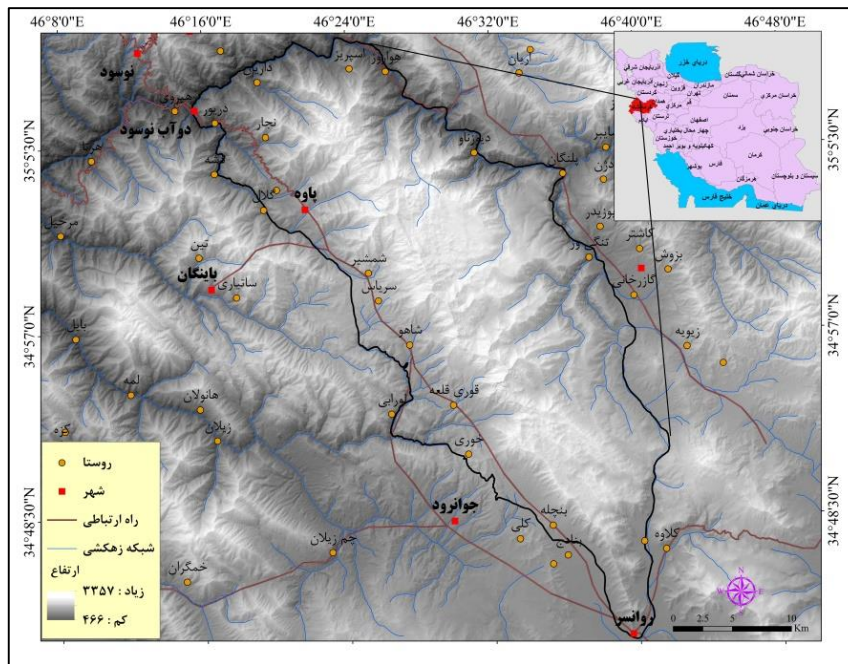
46°8'0"E
46°16'0"E
46°24'0"E
46°32'0"E
46°40'0"E
46°48'0"E

35°5'30"N
34°57'0"N
34°48'30"N

نوسود
دوآب نوسود
باوه
پاینگان
جوانرود
روانسر

دریور
نجار
تین
سانتیاری
شمشیر
سرپاس
شاهو
قوری قلعه
جوری
بنجله
کلی
کلاوه
جم زیلان
خمگران
زیلان
هانولان
لمه
پایل
مرخیل
زیوپه
کاشتر
بروش
کارزجان
تنگیور
بوزیدر
بلنگان
ارمان
سیرنز

روستا
شهر
راه ارتباطی
شبکه زهکشی
ارتفاع
زیاد : ۳۳۵۷
کم : ۴۶۶

0 2.5 5 10 Km

دریای خزر
خلیج فارس
دریای عمان
خراسان شمالی
خراسان رضوی
خراسان جنوبی
سیستان و بلوچستان
کرمان
هرمزگان
فارس
یزد
اصفهان
سمنان
تهران
گیلان
مازندران
گلستان
کردستان
آذربایجان شرقی
آذربایجان غربی
خوزستان
کهگیلویه و بویر احمد
چهار محال بختیاری